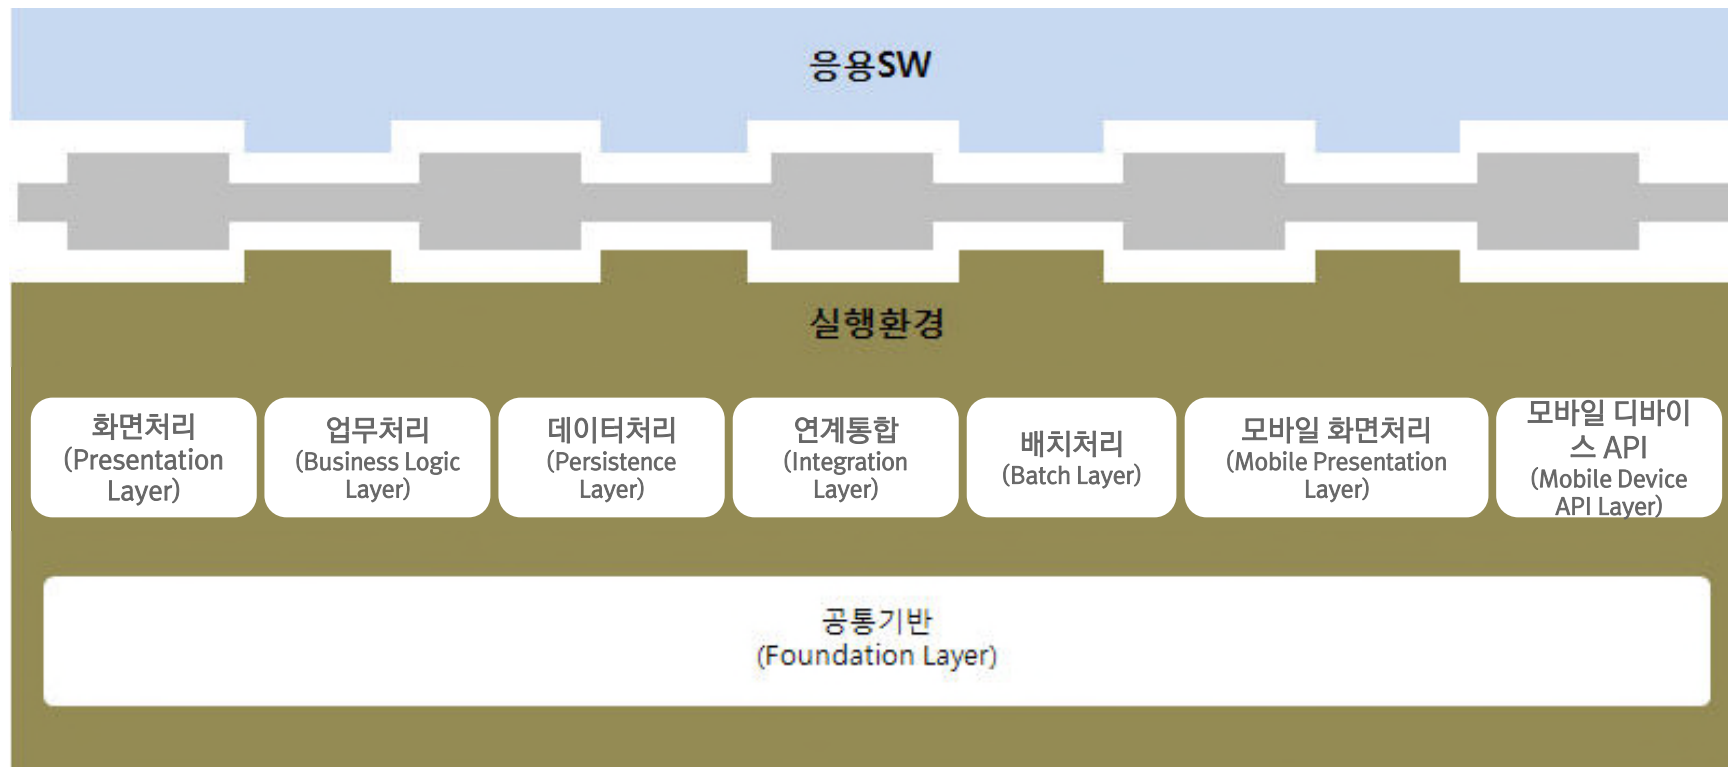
응용SW

실행환경

화면처리 (Presentation Layer)

업무처리 (Business Logic Layer)

데이터처리 (Persistence Layer)

연계통합 (Integration Layer)

배치처리 (Batch Layer)

모바일 화면처리 (Mobile Presentation Layer)

모바일 디바이스 API (Mobile Device API Layer)

공통기반 (Foundation Layer)